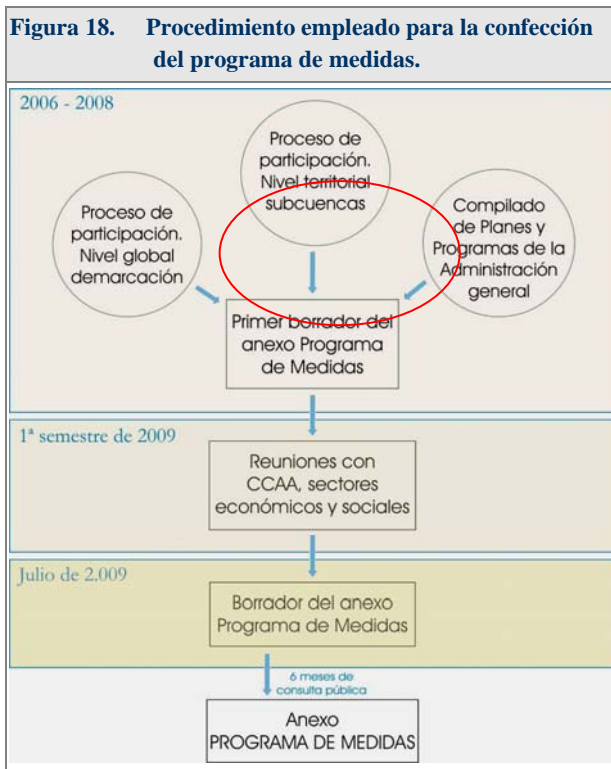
Figura 18. Procedimiento empleado para la confección del programa de medidas.

2006 - 2008

Proceso de participación. Nivel territorial subcuencas

Proceso de participación. Nivel global demarcación

Compilado de Planes y Programas de la Administración general

Primer borrador del anexo Programa de Medidas

1ª semestre de 2009

Reuniones con CCAA, sectores económicos y sociales

Julio de 2.009

Borrador del anexo Programa de Medidas

6 meses de consulta pública

Anexo
PROGRAMA DE MEDIDAS